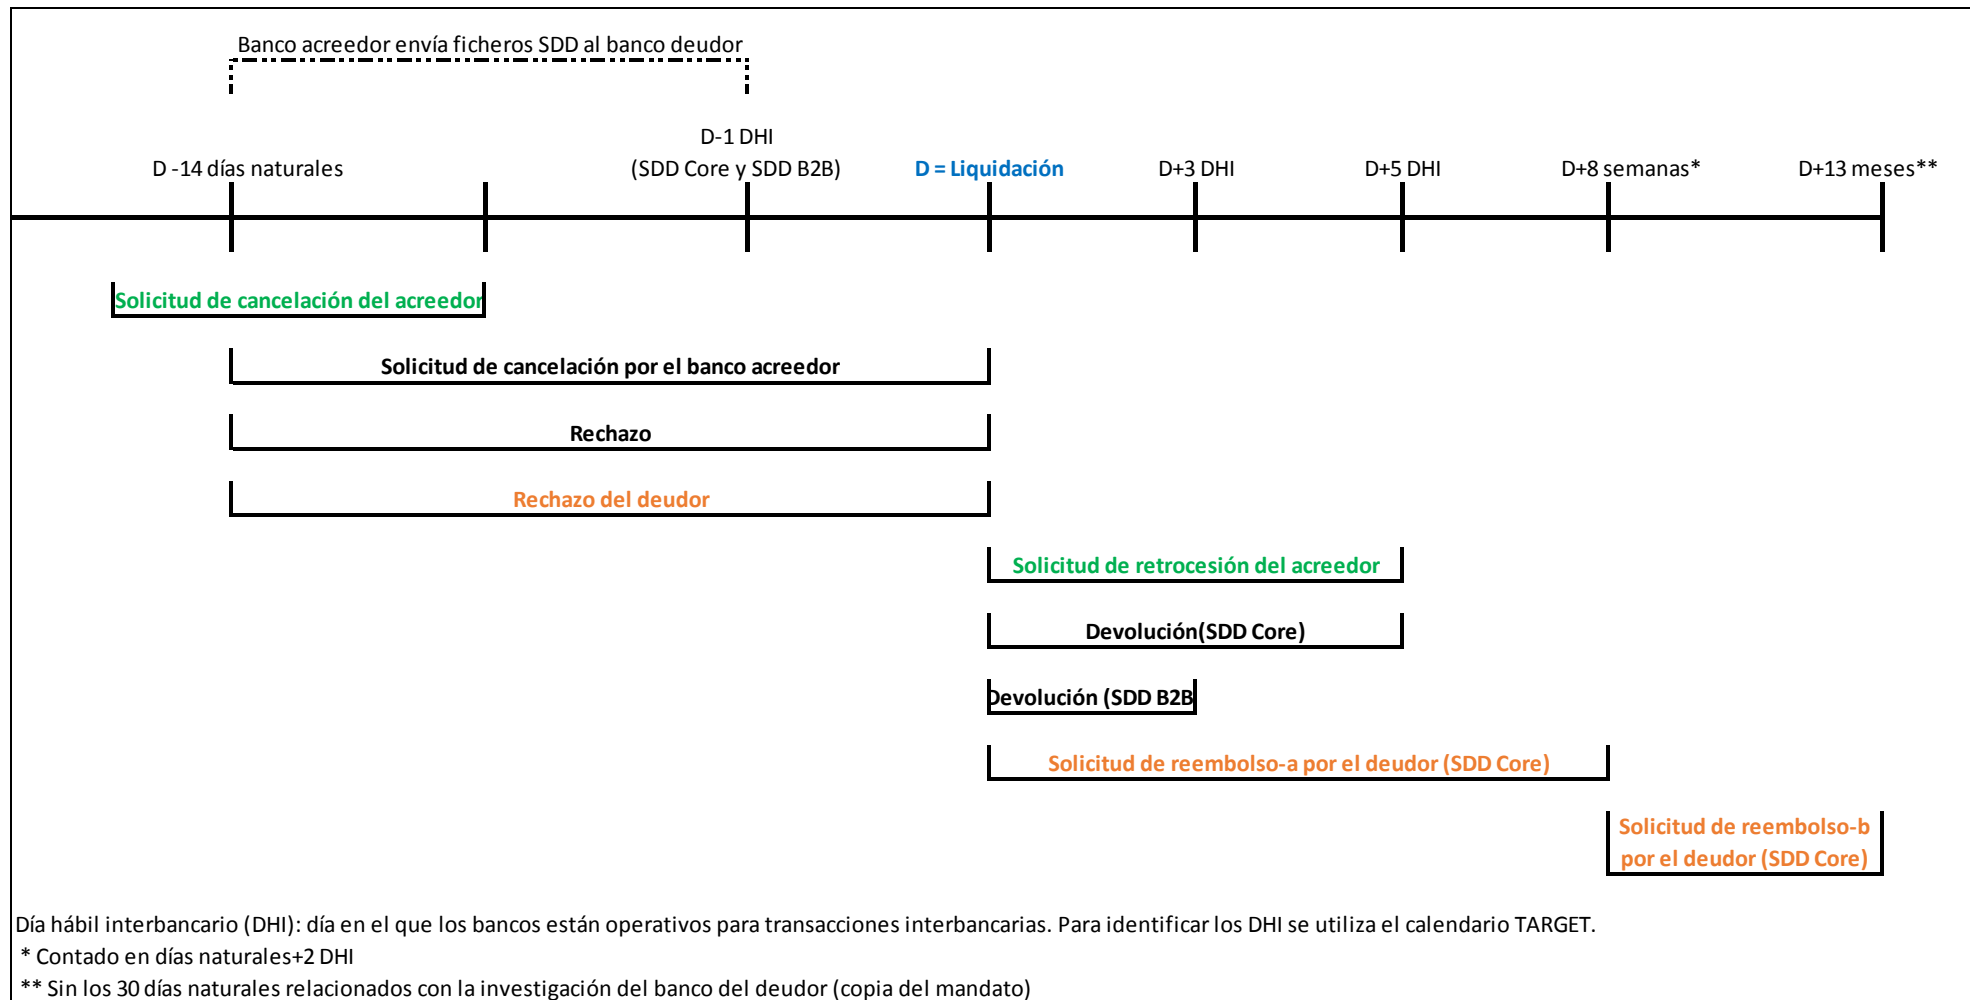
Banco acreedor envía ficheros SDD al banco deudor

D -14 días naturales

D-1 DHI
(SDD Core y SDD B2B)

D = Liquidación

D+3 DHI

D+5 DHI

D+8 semanas*

D+13 meses**

Solicitud de cancelación del acreedor

Solicitud de cancelación por el banco acreedor

Rechazo

Rechazo del deudor

Solicitud de retrocesión del acreedor

Devolución(SDD Core)

Devolución (SDD B2B

Solicitud de reembolso-a por el deudor (SDD Core)

Solicitud de reembolso-b por el deudor (SDD Core)

Día hábil interbancario (DHI): día en el que los bancos están operativos para transacciones interbancarias. Para identificar los DHI se utiliza el calendario TARGET.
* Contado en días naturales+2 DHI
** Sin los 30 días naturales relacionados con la investigación del banco del deudor (copia del mandato)